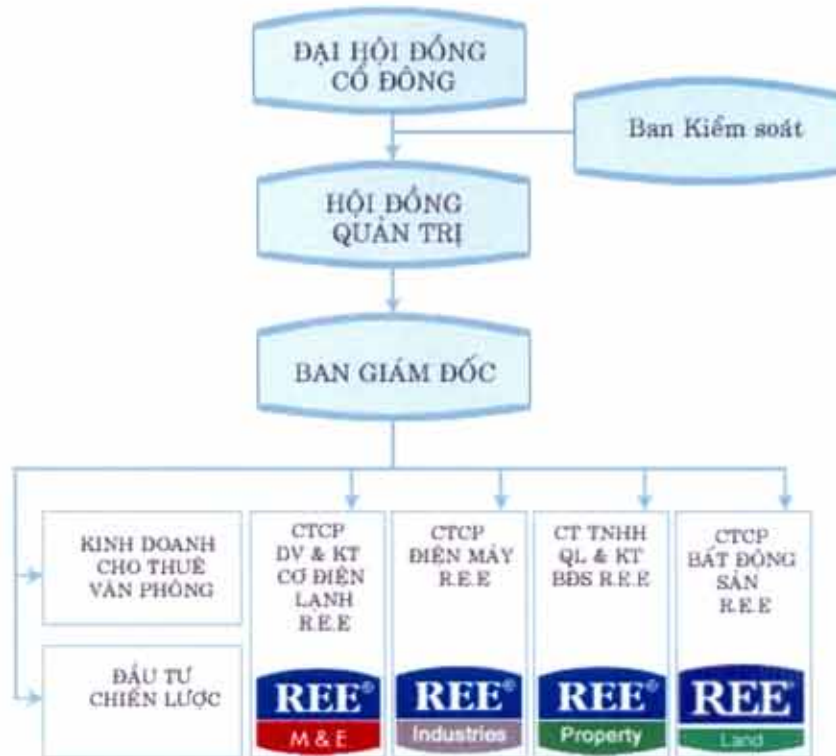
ĐẠI HỘI ĐỒNG CỔ ĐÔNG

Ban Kiểm soát

HỘI ĐỒNG QUẢN TRỊ

BAN GIÁM ĐỐC

KINH DOANH CHO THUÊ VĂN PHÒNG

ĐẦU TƯ CHIẾN LƯỢC

CTCP DV & KT CƠ ĐIỆN LẠNH R.E.E

REE® M & E

CTCP ĐIỆN MÁY R.E.E

REE® Industries

CT TNHH QL & KT BĐS R.E.E

REE® Property

CTCP BẤT ĐỘNG SẢN R.E.E

REE® Land